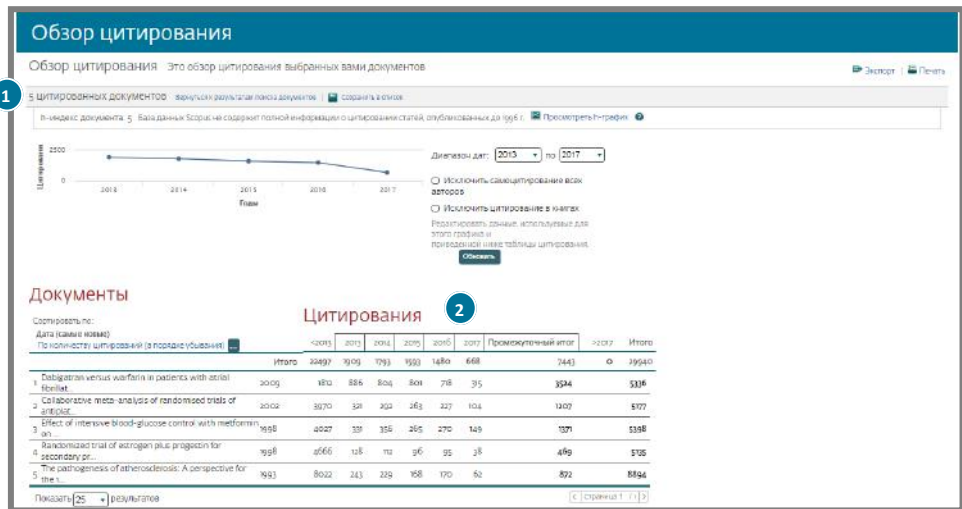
Обзор цитирования

Обзор цитирования Это обзор цитирования выбранных вами документов

Экспорт | Печать

1

5 цитированных документов Вернуться к результатам поиска документов | Сохранить в список

h-индекс документа: 5 База данных Scopus не содержит полной информации о цитировании статей, опубликованных до 1996 г. Просмотреть h-график

2500

0

Цитирования

2013 2014 2015 2016 2017

Годы

Диапазон дат: 2013 по 2017

Исключить самоцитирование всех авторов

Исключить цитирование в книгах

Редактировать данные, используемые для этого графика и приведенной ниже таблицы цитирования.

Обновить

Документы

2

Цитирования

Сортировать по:
Дата (самые новые)
По количеству цитирований (в порядке убывания)

| | | <2013 | 2013 | 2014 | 2015 | 2016 | 2017 | Промежуточный итог | >2017 | Итого |
|---|---|---|---|---|---|---|---|---|---|---|
| | Итого | 22497 | 1909 | 1793 | 1593 | 1480 | 668 | 7443 | 0 | 29940 |
| 1 Dabigatran versus warfarin in patients with atrial fibrillat... | 2009 | 1812 | 886 | 804 | 801 | 718 | 315 | 3524 | | 5336 |
| 2 Collaborative meta-analysis of randomised trials of antiplat... | 2002 | 3970 | 321 | 292 | 263 | 227 | 104 | 1207 | | 5177 |
| 3 Effect of intensive blood-glucose control with metformin on... | 1998 | 4027 | 331 | 356 | 265 | 270 | 149 | 1371 | | 5398 |
| 4 Randomized trial of estrogen plus progestin for secondary pr... | 1998 | 4666 | 128 | 112 | 96 | 95 | 38 | 469 | | 5135 |
| 5 The pathogenesis of atherosclerosis: A perspective for the 1... | 1993 | 8022 | 243 | 229 | 168 | 170 | 62 | 872 | | 8894 |

Показать 25 результатов

страница 1 / 1